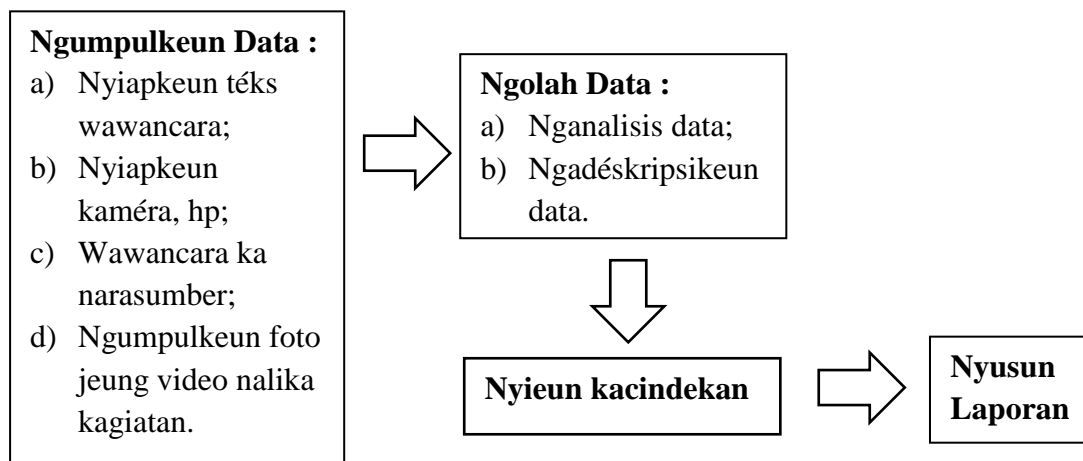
**Ngumpulkeun Data :**
a) Nyiapkeun téks wawancara;
b) Nyiapkeun kaméra, hp;
c) Wawancara ka narasumber;
d) Ngumpulkeun foto jeung video nalika kagiatan.

**Ngolah Data :**
a) Nganalisis data;
b) Ngadéskripsikeun data.

**Nyieun kacindekan**

**Nyusun Laporan**